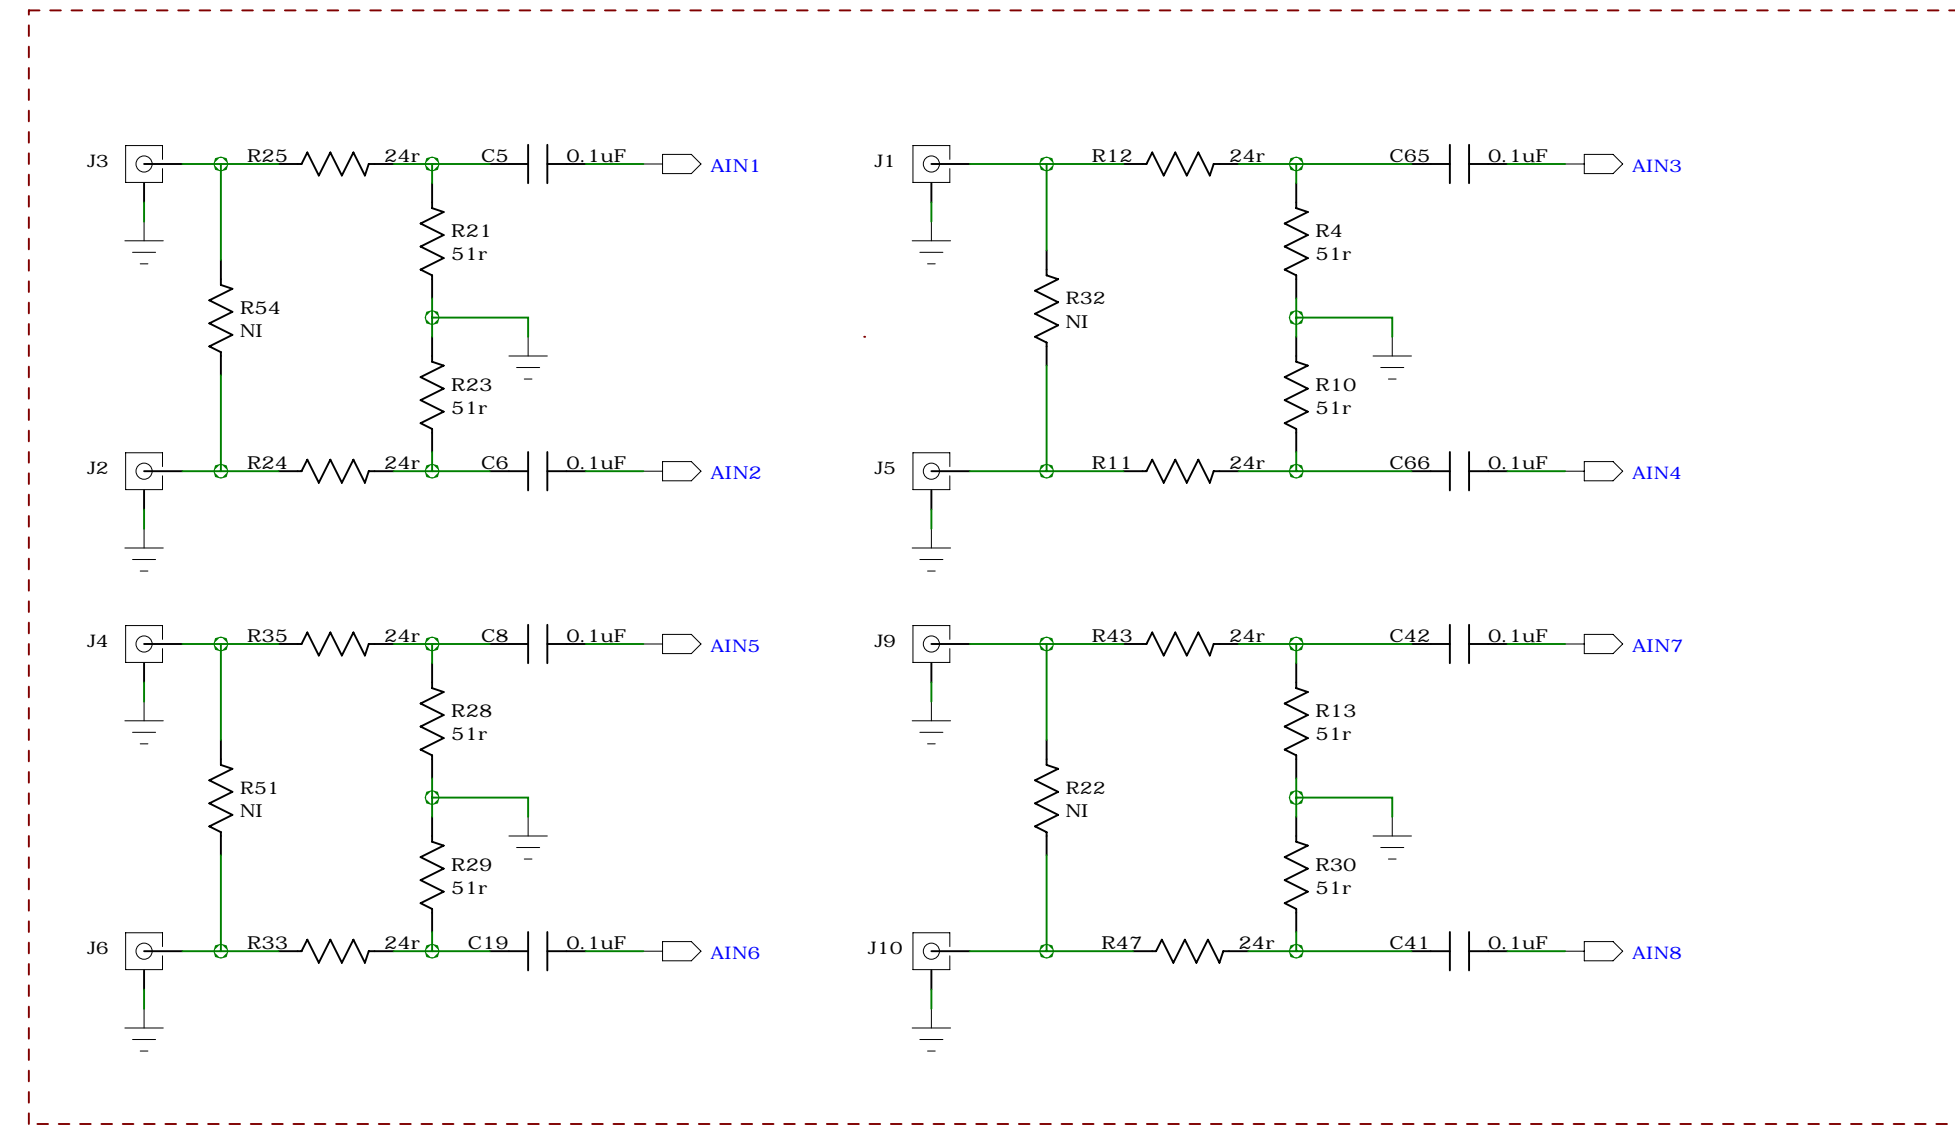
J3 R25 24r C5 0.1uF AIN1
R21 51r
R54 NI
R23 51r
J2 R24 24r C6 0.1uF AIN2

J1 R12 24r C65 0.1uF AIN3
R4 51r
R32 NI
R10 51r
J5 R11 24r C66 0.1uF AIN4

J4 R35 24r C8 0.1uF AIN5
R28 51r
R51 NI
R29 51r
J6 R33 24r C19 0.1uF AIN6

J9 R43 24r C42 0.1uF AIN7
R13 51r
R22 NI
R30 51r
J10 R47 24r C41 0.1uF AIN8